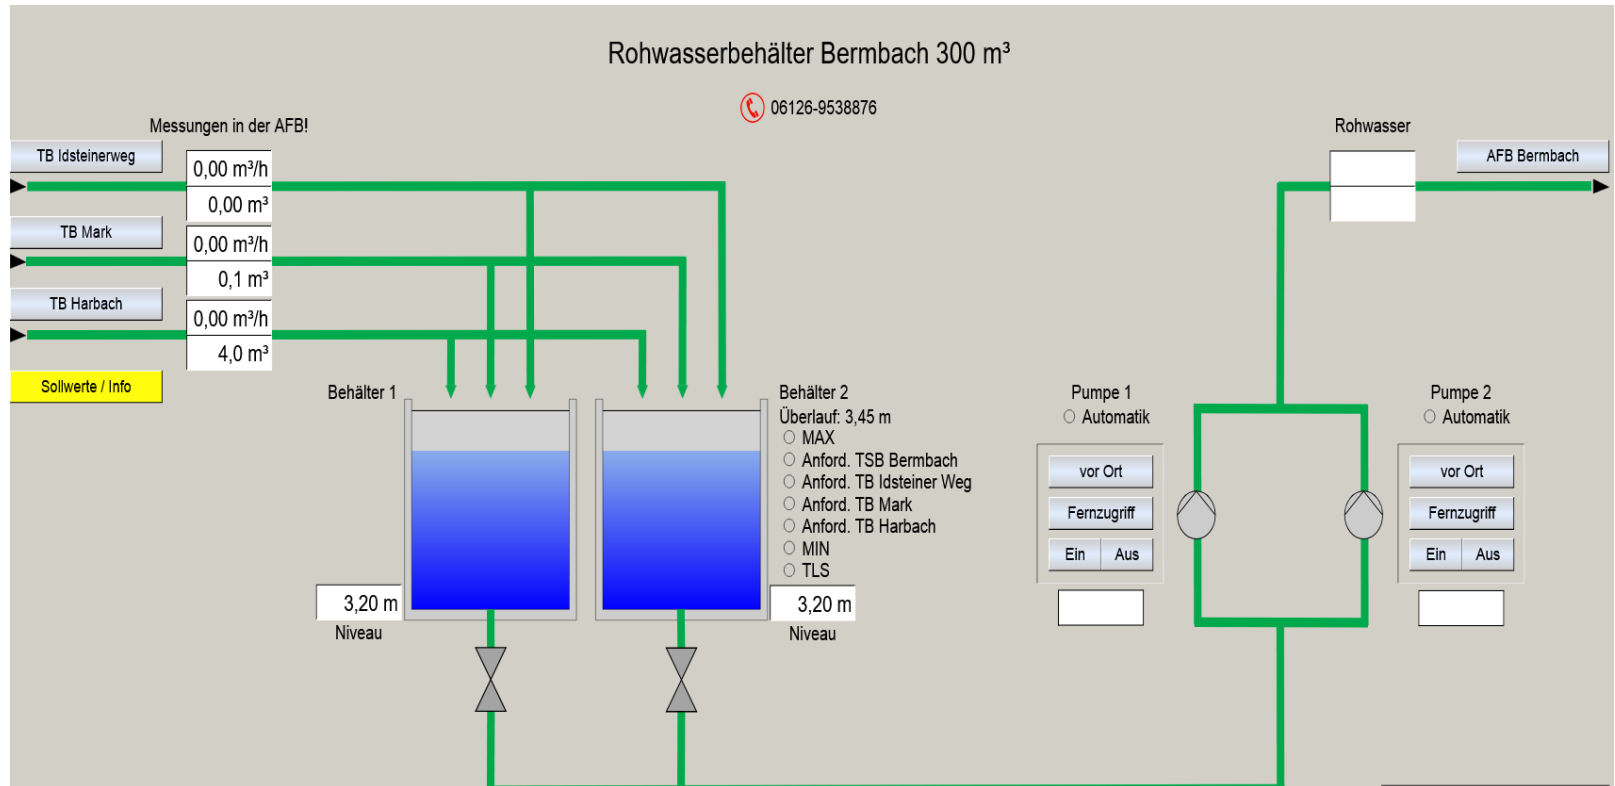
Rohwasserbehälter Bermbach 300 m³

06126-9538876

Messungen in der AFB!

TB Idsteinerweg
0,00 m³/h
0,00 m³

TB Mark
0,00 m³/h
0,1 m³

TB Harbach
0,00 m³/h
4,0 m³

Sollwerte / Info

Rohwasser

AFB Bermbach

Behälter 1

Behälter 2
Überlauf: 3,45 m
MAX
Anford. TSB Bermbach
Anford. TB Idsteiner Weg
Anford. TB Mark
Anford. TB Harbach
MIN
TLS

3,20 m
Niveau

3,20 m
Niveau

Pumpe 1
Automatik
vor Ort
Fernzugriff
Ein
Aus

Pumpe 2
Automatik
vor Ort
Fernzugriff
Ein
Aus